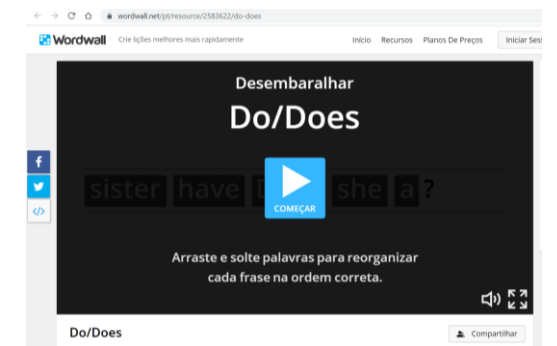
wordwall.net/pt/resource/2583622/do-does

Wordwall Crie lições melhores mais rapidamente

Início Recursos Planos De Preços Iniciar Ses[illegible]

Desembaralhar

Do/Does

sister have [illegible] she a ?

COMEÇAR

Arraste e solte palavras para reorganizar cada frase na ordem correta.

Do/Does

Compartilhar